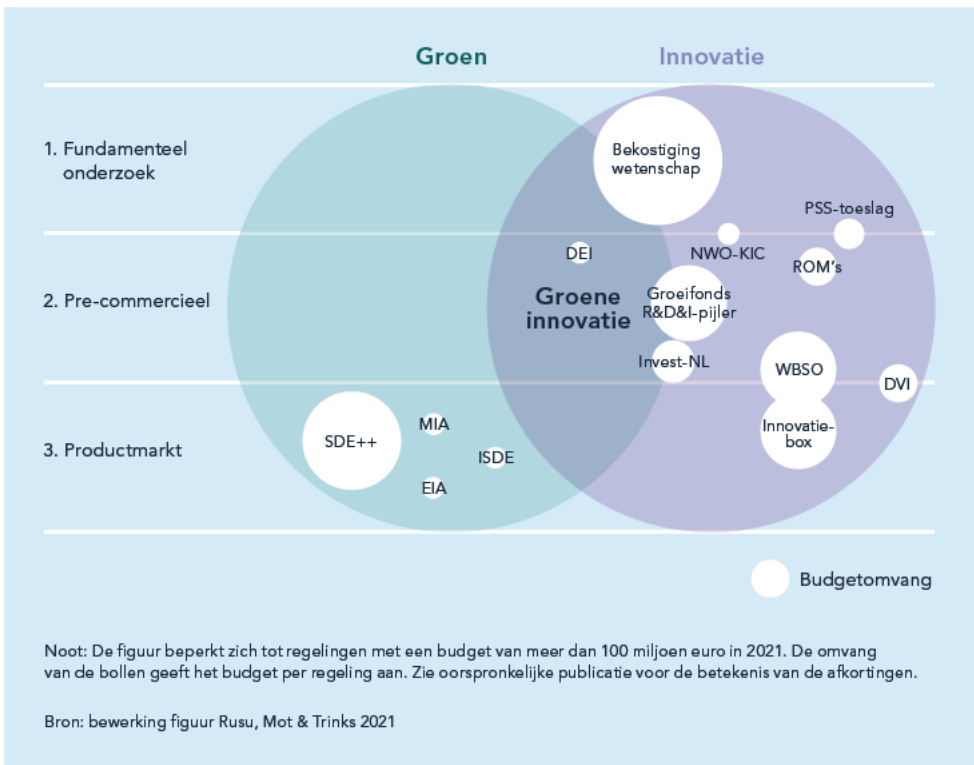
Groen

Innovatie

1. Fundamenteel onderzoek

2. Pre-commercieel

3. Productmarkt

Bekostiging wetenschap

PSS-toeslag

DEI

NWO-KIC

ROM's

Groene innovatie

Groeifonds R&D&I-pijler

Invest-NL

WBSO

DVI

Innovatiebox

SDE++

MIA

ISDE

EIA

Budgetomvang

Noot: De figuur beperkt zich tot regelingen met een budget van meer dan 100 miljoen euro in 2021. De omvang van de bollen geeft het budget per regeling aan. Zie oorspronkelijke publicatie voor de betekenis van de afkortingen.

Bron: bewerking figuur Rusu, Mot & Trinks 2021